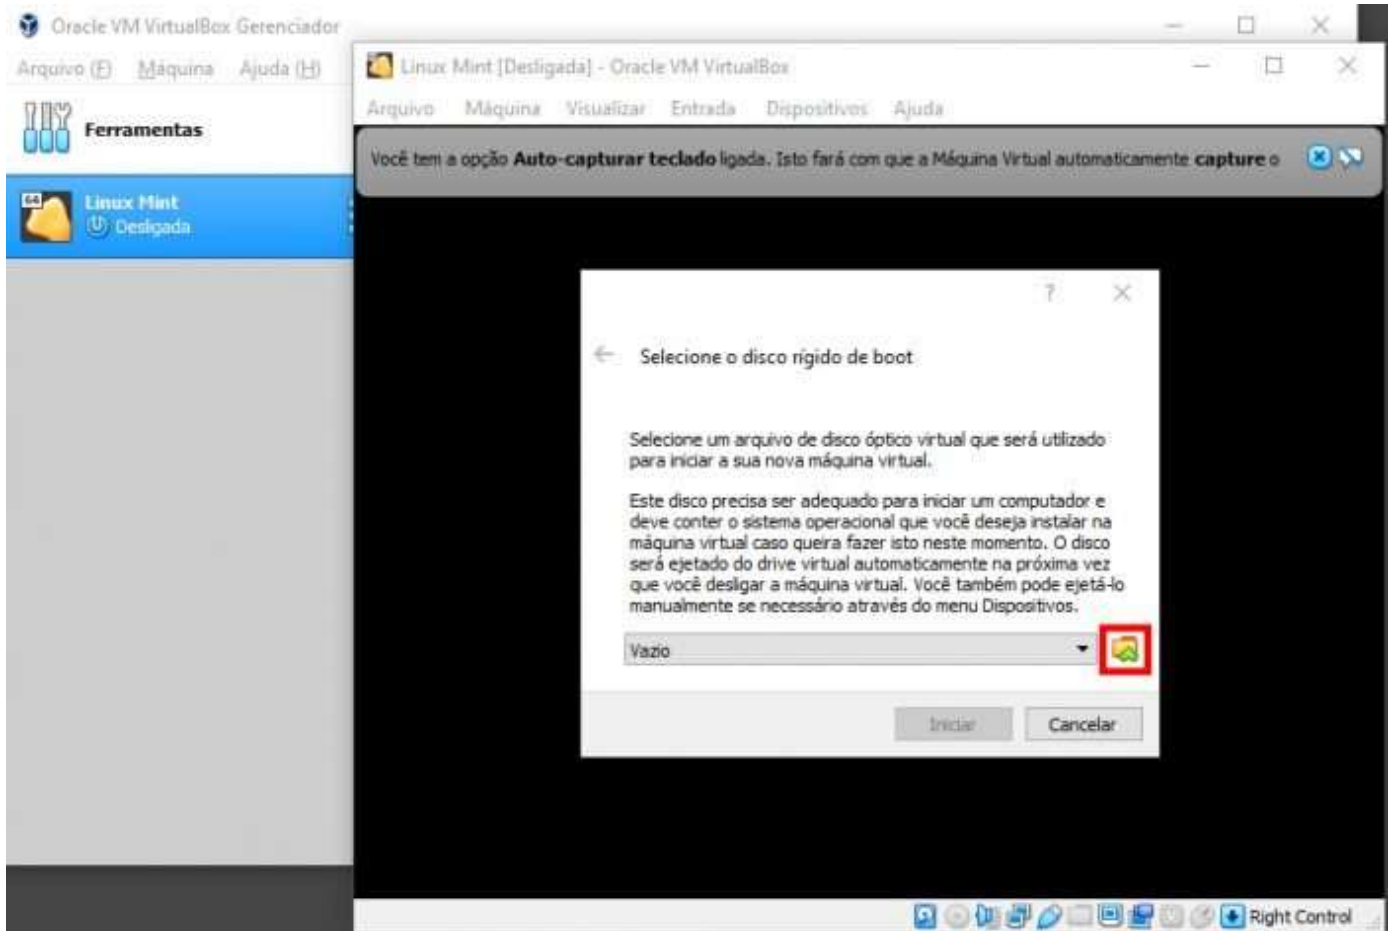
Oracle VM VirtualBox Gerenciador

Arquivo (F) Máquina Ajuda (H)

Ferramentas

64
Linux Mint
Desligada

Linux Mint [Desligada] - Oracle VM VirtualBox

Arquivo Máquina Visualizar Entrada Dispositivos Ajuda

Você tem a opção **Auto-capturar teclado** ligada. Isto fará com que a Máquina Virtual automaticamente **capture** o

?

Selecione o disco rígido de boot

Selecione um arquivo de disco óptico virtual que será utilizado para iniciar a sua nova máquina virtual.

Este disco precisa ser adequado para iniciar um computador e deve conter o sistema operacional que você deseja instalar na máquina virtual caso queira fazer isto neste momento. O disco será ejetado do drive virtual automaticamente na próxima vez que você desligar a máquina virtual. Você também pode ejetá-lo manualmente se necessário através do menu Dispositivos.

Vazio

Iniciar Cancelar

Right Control